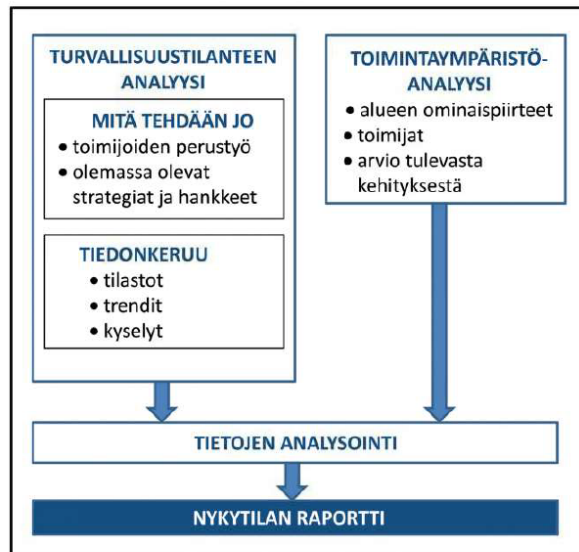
TURVALLISUUSTILANTEEN ANALYYSI

MITÄ TEHDÄÄN JO
• toimijoiden perustyö
• olemassa olevat strategiat ja hankkeet

TIEDONKERUU
• tilastot
• trendit
• kyselyt

TOIMINTAYMPÄRISTÖ-ANALYYSI
• alueen ominaispiirteet
• toimijat
• arvio tulevasta kehityksestä

TIETOJEN ANALYSOINTI

NYKYTILAN RAPORTTI